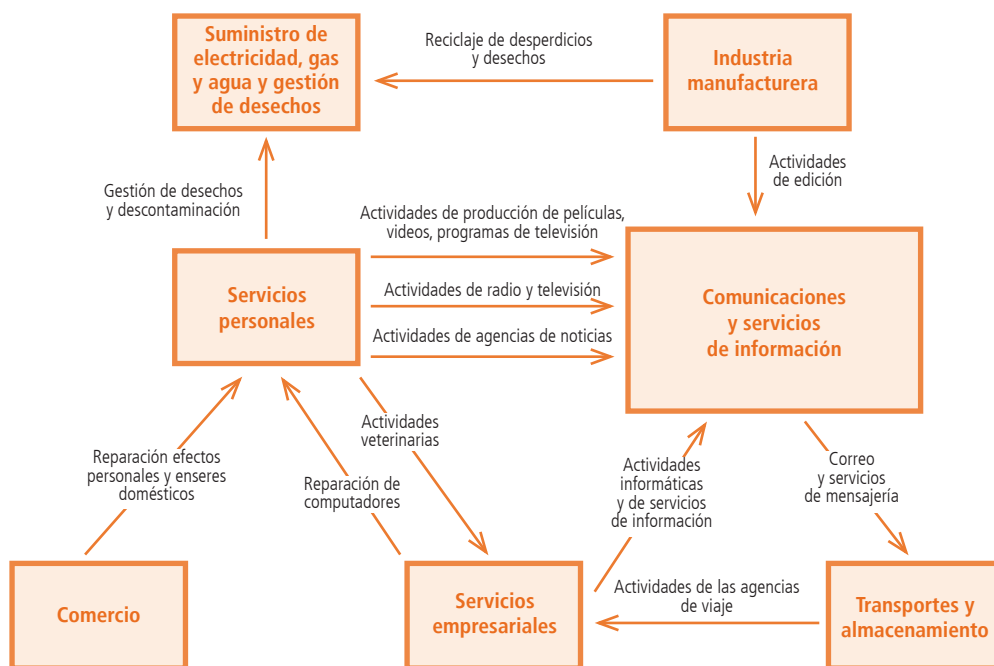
Suministro de electricidad, gas y agua y gestión de desechos

Reciclaje de desperdicios y desechos

Industria manufacturera

Actividades de edición

Gestión de desechos y descontaminación

Actividades de producción de películas, videos, programas de televisión

Actividades de radio y televisión

Actividades de agencias de noticias

Servicios personales

Comunicaciones y servicios de información

Actividades veterinarias

Reparación efectos personales y enseres domésticos

Reparación de computadores

Actividades informáticas y de servicios de información

Correo y servicios de mensajería

Actividades de las agencias de viaje

Comercio

Servicios empresariales

Transportes y almacenamiento